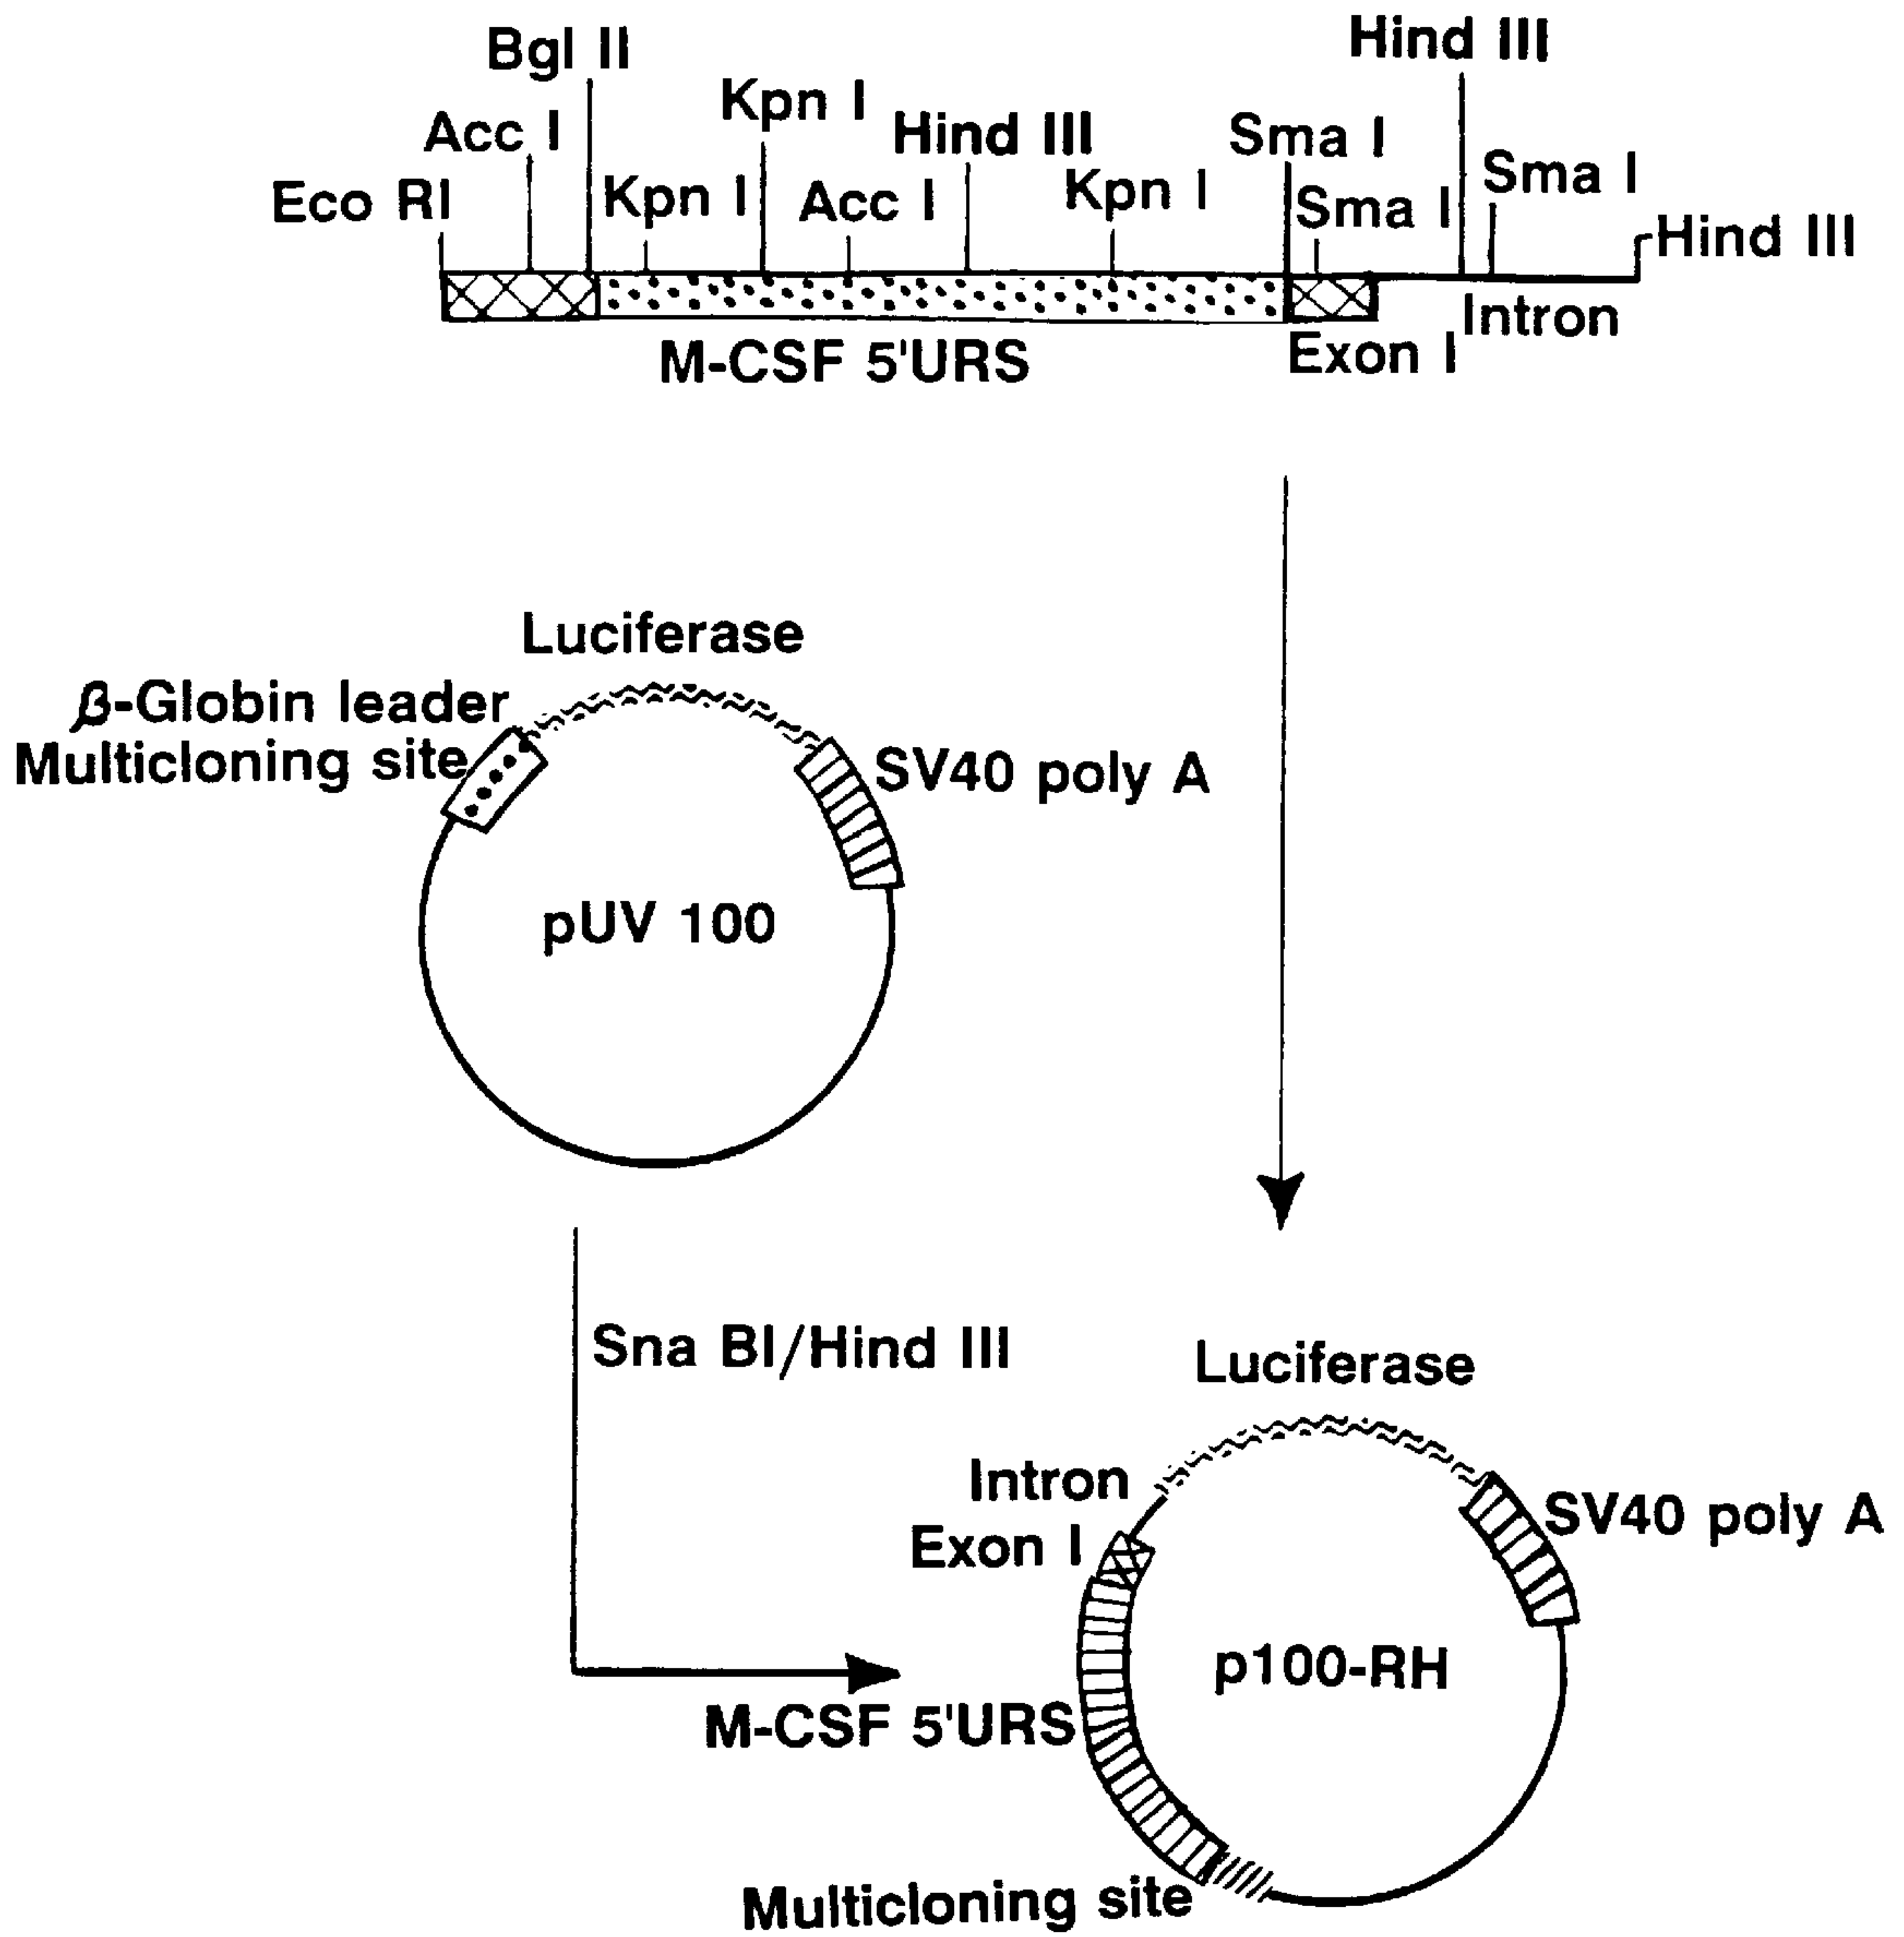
Hind III
Bgl II
Kpn I
Acc I
Hind III
Sma I
Sma I
Eco RI
Kpn I
Acc I
Kpn I
Sma I
Hind III
Intron
M-CSF 5'URS
Exon I

Luciferase
$\beta$-Globin leader
Multicloning site
SV40 poly A
pUV 100

Sna BI/Hind III
Luciferase
Intron
Exon I
SV40 poly A
p100-RH
M-CSF 5'URS
Multicloning site